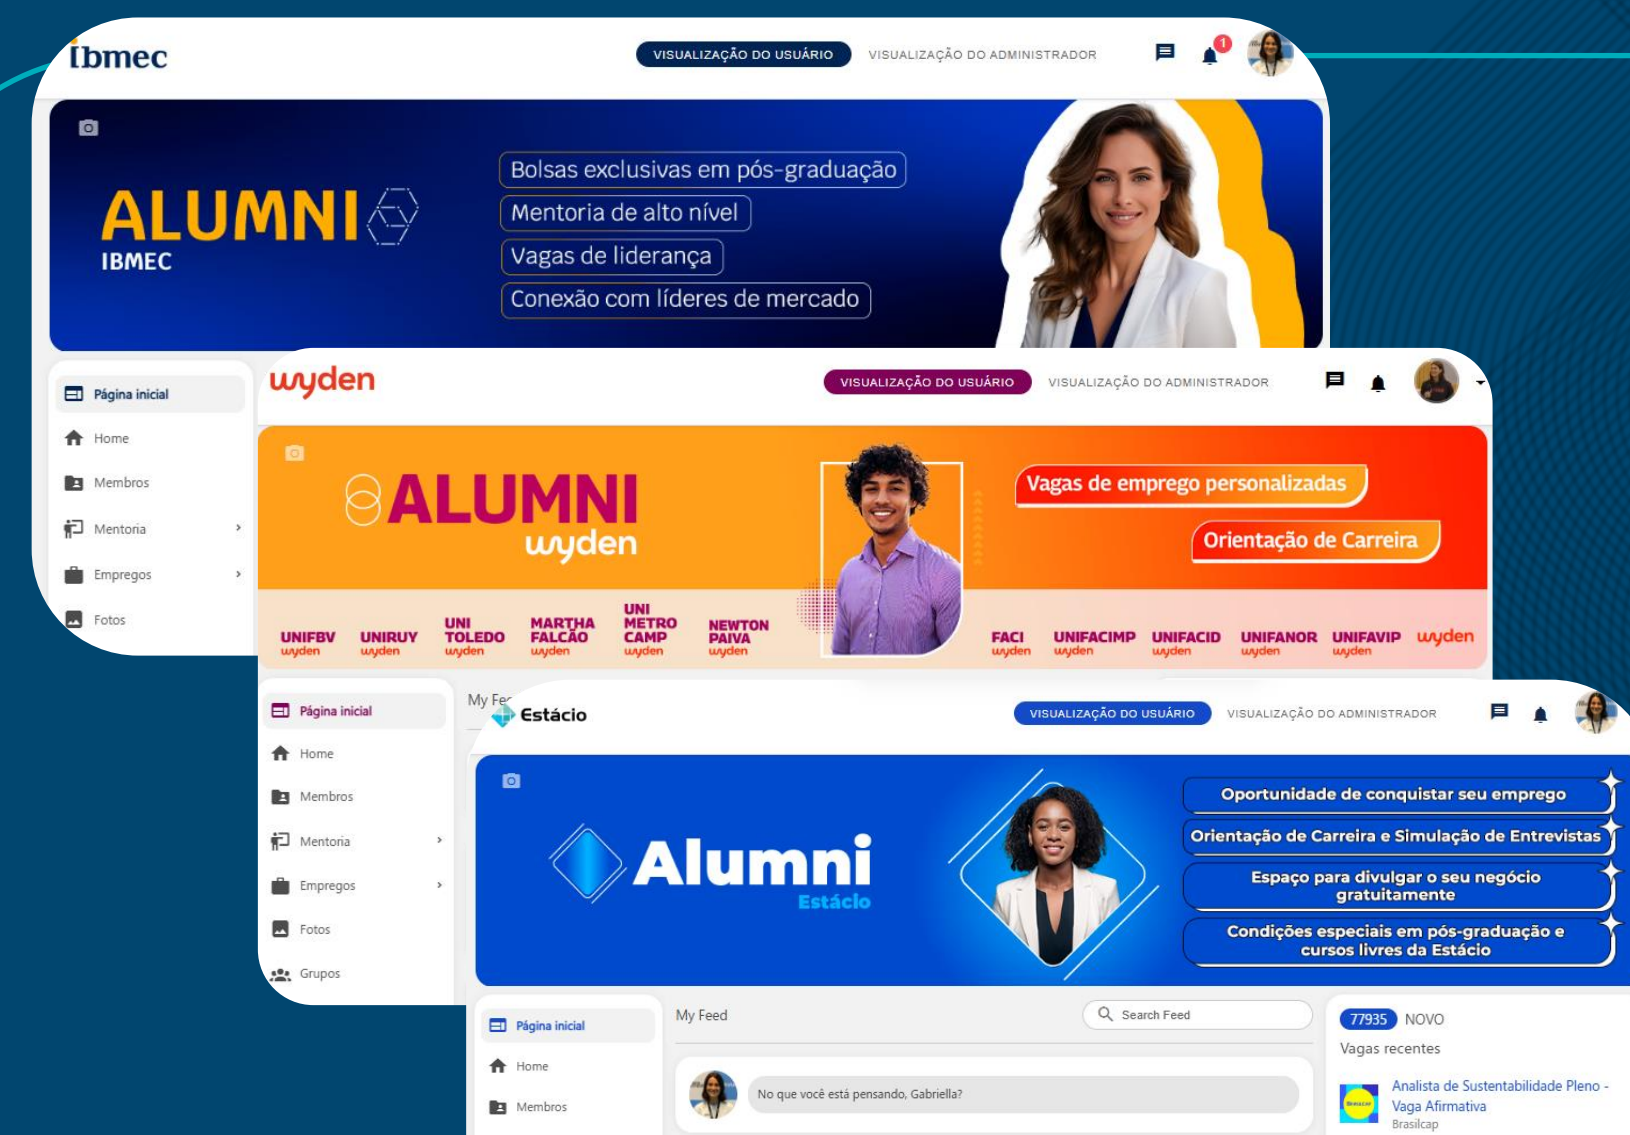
ibmec

VISUALIZAÇÃO DO USUÁRIO VISUALIZAÇÃO DO ADMINISTRADOR

ALUMNI
IBMEC

Bolsas exclusivas em pós-graduação
Mentoria de alto nível
Vagas de liderança
Conexão com líderes de mercado

Página inicial
Home
Membros
Mentoria
Empregos
Fotos

wyden

VISUALIZAÇÃO DO USUÁRIO VISUALIZAÇÃO DO ADMINISTRADOR

ALUMNI
wyden

Vagas de emprego personalizadas
Orientação de Carreira

UNIFBV wyden UNIRUY wyden UNI TOLEDO wyden MARTHA FALCÃO wyden UNI METRO CAMP wyden NEWTON PAIVA wyden FACI wyden UNIFACIMP wyden UNIFACID wyden UNIFANOR wyden UNIFAVIP wyden wyden

Página inicial
Home
Membros
Mentoria
Empregos
Fotos
Grupos

My Fe

Estácio

VISUALIZAÇÃO DO USUÁRIO VISUALIZAÇÃO DO ADMINISTRADOR

Alumni
Estácio

Oportunidade de conquistar seu emprego
Orientação de Carreira e Simulação de Entrevistas
Espaço para divulgar o seu negócio gratuitamente
Condições especiais em pós-graduação e cursos livres da Estácio

Página inicial
Home
Membros

My Feed
Search Feed
No que você está pensando, Gabriella?

77935 NOVO
Vagas recentes
Analista de Sustentabilidade Pleno - Vaga Afirmativa
Brasilcap